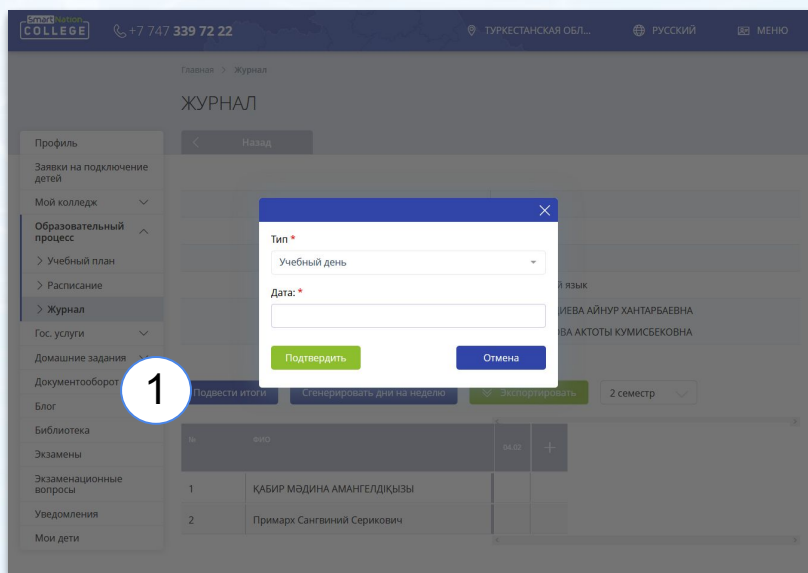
SmartNation COLLEGE
+7 747 339 72 22
ТУРКЕСТАНСКАЯ ОБЛ...
РУССКИЙ
МЕНЮ

Главная > Журнал

ЖУРНАЛ

Назад

Профиль
Заявки на подключение детей
Мой колледж
Образовательный процесс
> Учебный план
> Расписание
> Журнал
Гос. услуги
Домашние задания
Документооборот
Блог
Библиотека
Экзамены
Экзаменационные вопросы
Уведомления
Мои дети

Тип *
Учебный день
Дата: *
Подтвердить
Отмена

й язык
ДИЕВА АЙНУР ХАНТАРБАЕВНА
ВА АКТОТЫ КУМИСБЕКОВНА

1

Подвести итоги
Сгенерировать дни на неделю
Экспортировать
2 семестр

| № | ФИО | 04.02 | + |
|---|---|---|---|
| 1 | ҚАБИР МӘДИНА АМАНГЕЛДІҚЫЗЫ | | |
| 2 | Примарх Сангвиний Серикович | | |